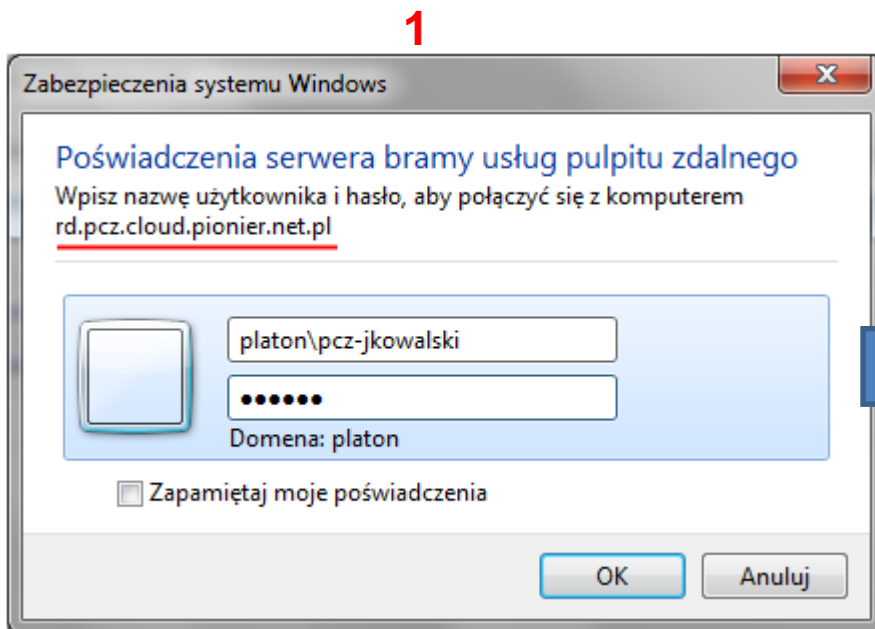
1

Zabezpieczenia systemu Windows

Poświadczenia serwera bramy usług pulpitu zdalnego

Wpisz nazwę użytkownika i hasło, aby połączyć się z komputerem rd.pcz.cloud.pionier.net.pl

platon\pcz-jkowalski

••••••

Domena: platon

Zapamiętaj moje poświadczenia

OK

Anuluj